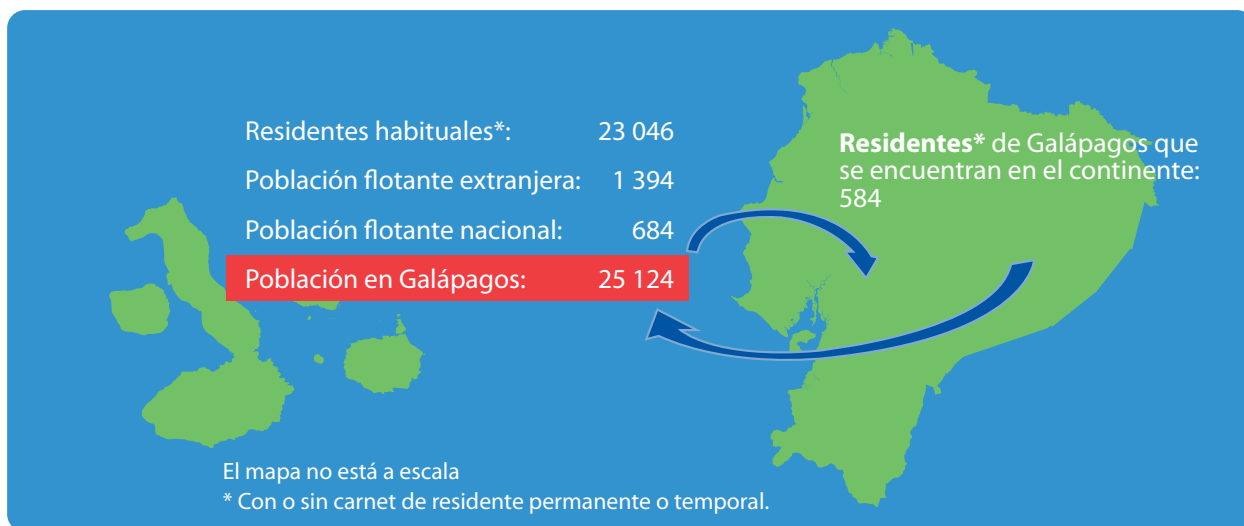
| | |
|---|---|
| Residentes habituales*: | 23 046 |
| Población flotante extranjera: | 1 394 |
| Población flotante nacional: | 684 |
| Población en Galápagos: | 25 124 |

**Residentes*** de Galápagos que se encuentran en el continente: 584

El mapa no está a escala
* Con o sin carnet de residente permanente o temporal.